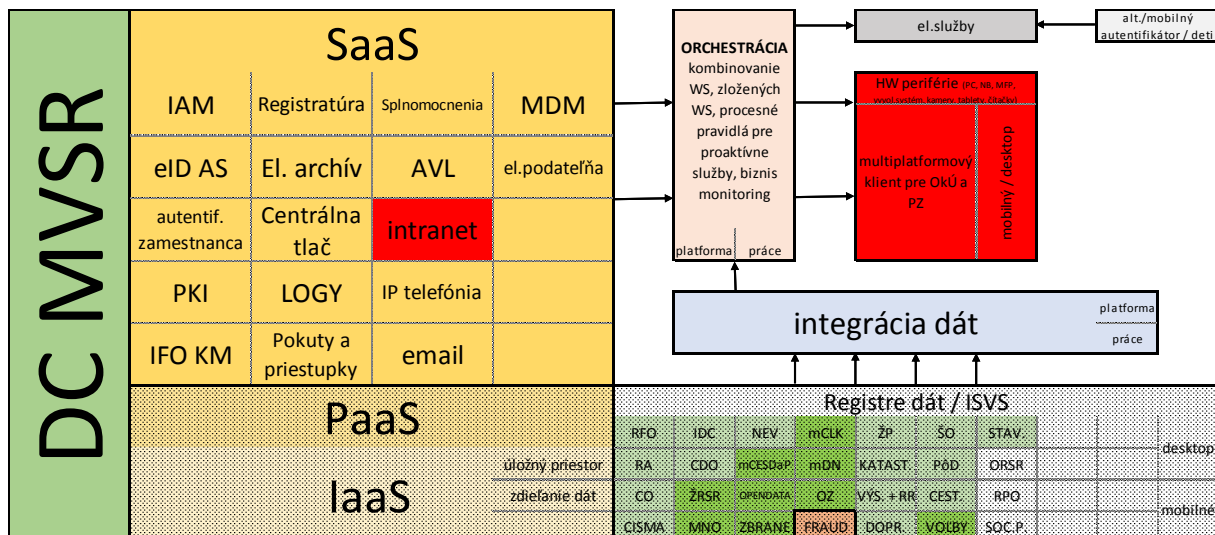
DC MVSR

SaaS

| IAM | Registratúra | Splnomocnenia | MDM |
|---|---|---|---|
| eID AS | El. archív | AVL | el.podateľňa |
| autentif. zamestnanca | Centrálna tlač | intranet | |
| PKI | LOGY | IP telefónia | |
| IFO KM | Pokuty a priestupky | email | |

PaaS

IaaS

úložný priestor

zdieľanie dát

ORCHESTRÁCIA kombinovanie WS, zložených WS, procesné pravidlá pre proaktívne služby, biznis monitoring

platforma práce

el.služby

alt./mobilný autentifikátor / deti

HW periférie (PC, NB, MFP, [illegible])

multiplatformový klient pre OkÚ a PZ

mobilný / desktop

integrácia dát

platforma

práce

Registre dát / ISVS

| RFO | IDC | NEV | mCLK | ŽP | ŠO | STAV. |
|---|---|---|---|---|---|---|
| RA | CDO | mCESDaP | mDN | KATAST. | PôD | ORSR |
| CO | ŽRSR | OPENDATA | OZ | VÝS. + RR | CEST. | RPO |
| CISMA | MNO | ZBRANE | FRAUD | DOPR. | VOLBY | SOC.P. |

desktop

mobilné